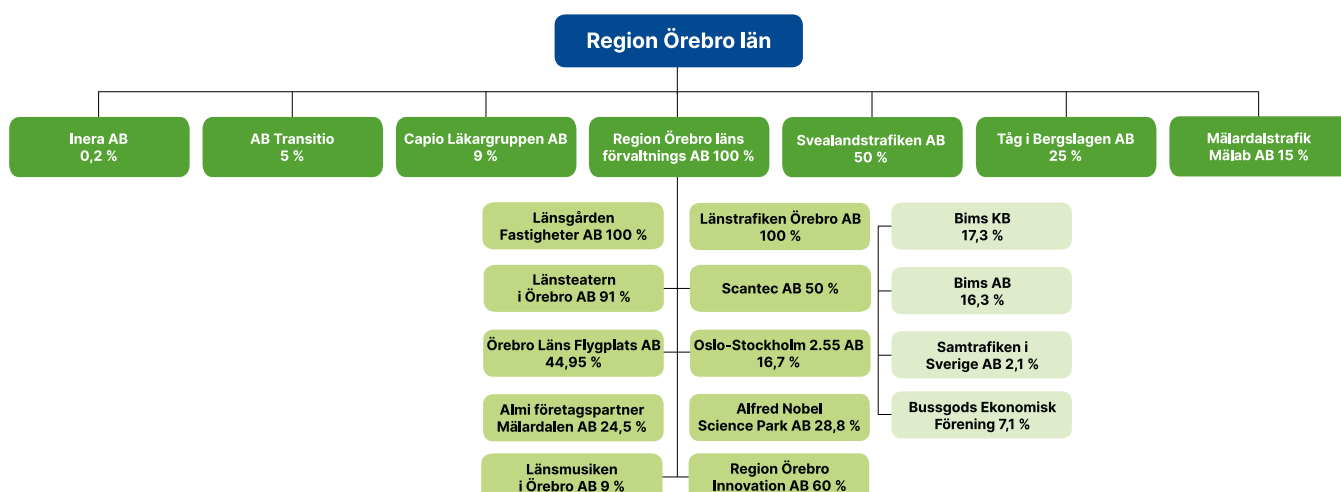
Region Örebro län

Inera AB
0,2 %

AB Transitio
5 %

Capio Läkargruppen AB
9 %

Region Örebro läns förvaltnings AB 100 %

Svealandstrafiken AB
50 %

Tåg i Bergslagen AB
25 %

Mälardalstrafik Mälab AB 15 %

Länsgården Fastigheter AB 100 %

Länsteatern i Örebro AB 91 %

Örebro Läns Flygplats AB
44,95 %

Almi företagspartner Mälardalen AB 24,5 %

Länsmusiken i Örebro AB 9 %

Länstrafiken Örebro AB
100 %

Scantec AB 50 %

Oslo-Stockholm 2.55 AB
16,7 %

Alfred Nobel Science Park AB 28,8 %

Region Örebro Innovation AB 60 %

Bims KB
17,3 %

Bims AB
16,3 %

Samtrafiken i Sverige AB 2,1 %

Bussgods Ekonomisk Förening 7,1 %